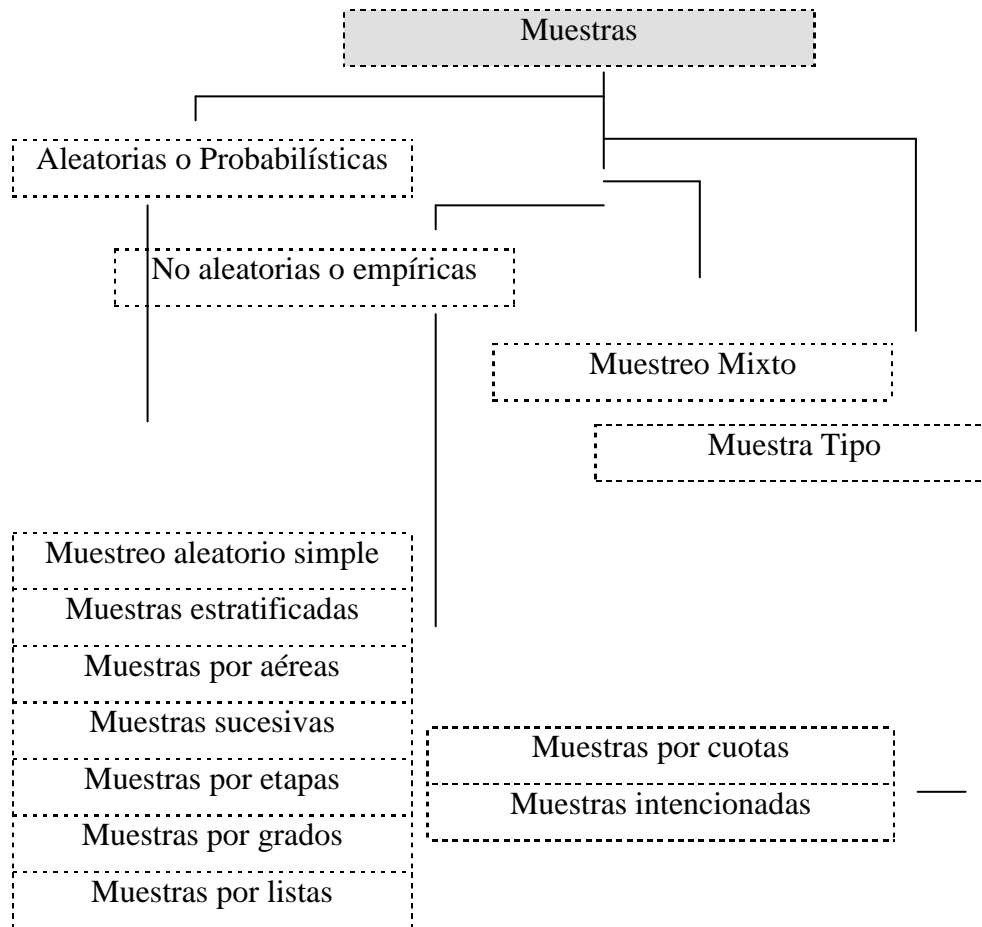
Muestras

Aleatorias o Probabilísticas

No aleatorias o empíricas

Muestreo Mixto

Muestra Tipo

Muestreo aleatorio simple
Muestras estratificadas
Muestras por aéreas
Muestras sucesivas
Muestras por etapas
Muestras por grados
Muestras por listas

Muestras por cuotas
Muestras intencionadas